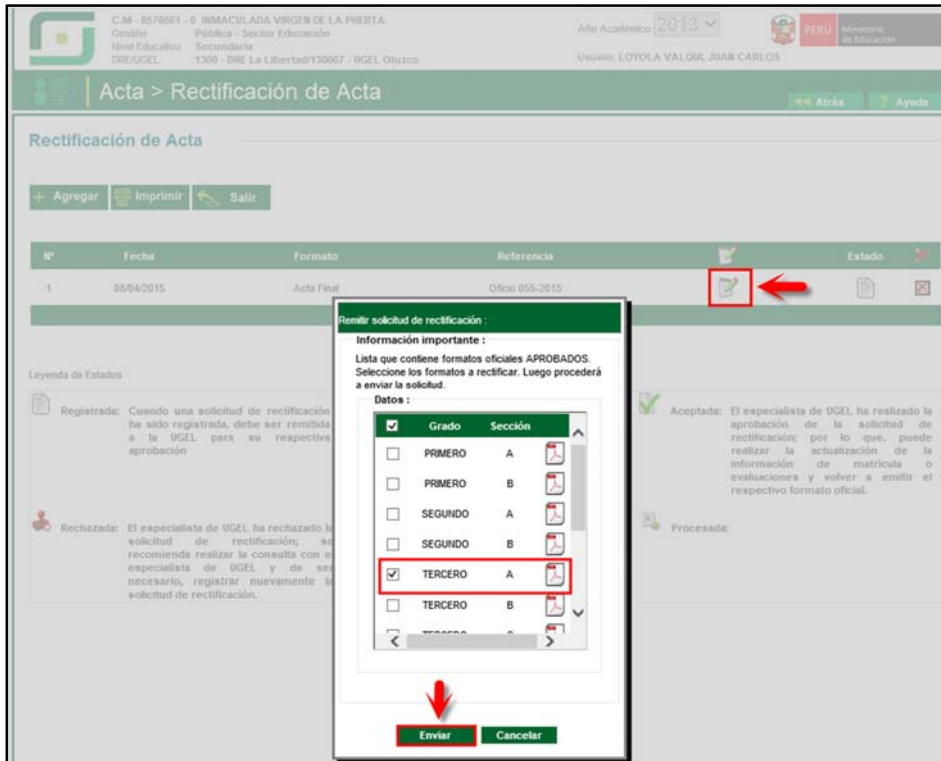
C.M - 0576561 - 0 INMACULADA VIRGEN DE LA PUERTA
Gestión Pública - Sector Educación
Nivel Educativo Secundaria
DRE/UGEL 1300 - DRE La Libertad/130007 - UGEL Otuzco

Año Académico 2013

PERU Ministerio de Educación

Usuario: LOYOLA VALQUI, JUAN CARLOS

Acta > Rectificación de Acta

Atrás ? Ayuda

Rectificación de Acta

+ Agregar Imprimir Salir

| Nº | Fecha | Formato | Referencia | | Estado | |
|---|---|---|---|---|---|---|
| 1 | 08/04/2015 | Acta Final | Oficio 055-2015 | | | |

Leyenda de Estados

Registrada: Cuando una solicitud de rectificación ha sido registrada, debe ser remitida a la UGEL para su respectiva aprobación

Rechazada: El especialista de UGEL ha rechazado la solicitud de rectificación; se recomienda realizar la consulta con el especialista de UGEL y de ser necesario, registrar nuevamente la solicitud de rectificación.

Aceptada: El especialista de UGEL ha realizado la aprobación de la solicitud de rectificación; por lo que, puede realizar la actualización de la información de matrícula o evaluaciones y volver a emitir el respectivo formato oficial.

Procesada:

Remitir solicitud de rectificación :

Información importante :

Lista que contiene formatos oficiales APROBADOS. Seleccione los formatos a rectificar. Luego procederá a enviar la solicitud.

Datos :

| | Grado | Sección | |
|---|---|---|---|
| ☐ | PRIMERO | A | |
| ☐ | PRIMERO | B | |
| ☐ | SEGUNDO | A | |
| ☐ | SEGUNDO | B | |
| ☑ | TERCERO | A | |
| ☐ | TERCERO | B | |
| ☐ | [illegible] | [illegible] | |

Enviar Cancelar